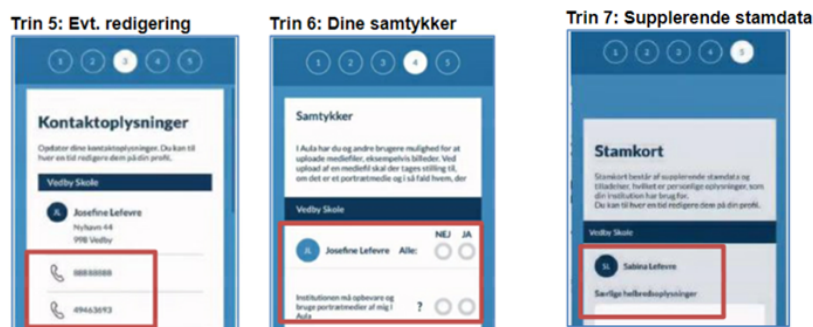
Trin 5: Evt. redigering

1 2 3 4 5

Kontaktoplysninger

Opdater dine kontaktoplysninger. Du kan til hver en tid redigere dem på din profil.

Vedby Skole

JL Josefine Lefevre
Nyhavn 44
998 Vedby

88888888

49463693

Trin 6: Dine samtykker

1 2 3 4 5

Samtykker

I Aula har du og andre brugere mulighed for at uploade mediefiler, eksempelvis billeder. Ved upload af en mediefil skal der tages stilling til, om det er et portrætmedie og i så fald hvem, der

Vedby Skole

NEJ JA

JL Josefine Lefevre Alle:

Institutionen må opbevare og bruge portrætmedier af mig i Aula ?

Trin 7: Supplerende stamdata

1 2 3 4 5

Stamkort

Stamkort består af supplerende stamdata og tilladelser, hvilket er personlige oplysninger, som din institution har brug for.
Du kan til hver en tid redigere dem på din profil.

Vedby Skole

SL Sabina Lefevre

Særlige helbredsoplysninger